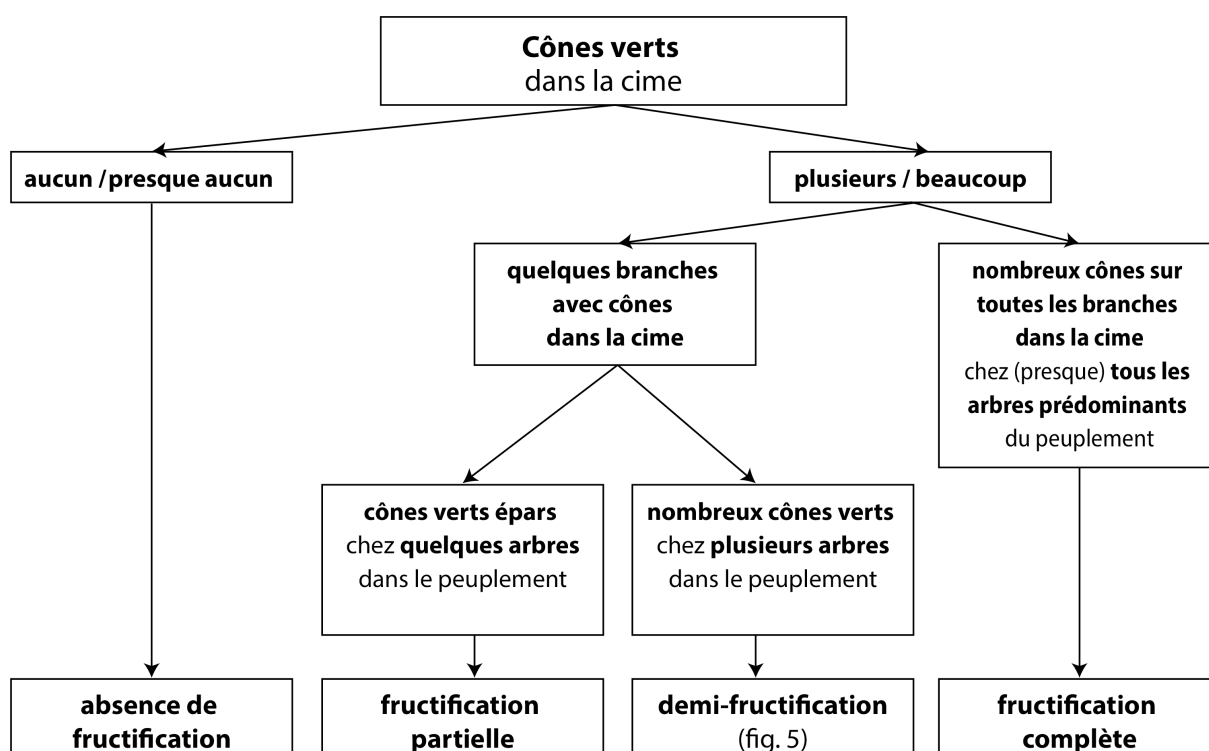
Cônes verts
dans la cime

aucun / presque aucun

plusieurs / beaucoup

quelques branches avec cônes dans la cime

nombreux cônes sur toutes les branches dans la cime chez (presque) tous les arbres prédominants du peuplement

cônes verts épars chez quelques arbres dans le peuplement

nombreux cônes verts chez plusieurs arbres dans le peuplement

absence de fructification

fructification partielle

demi-fructification (fig. 5)

fructification complète